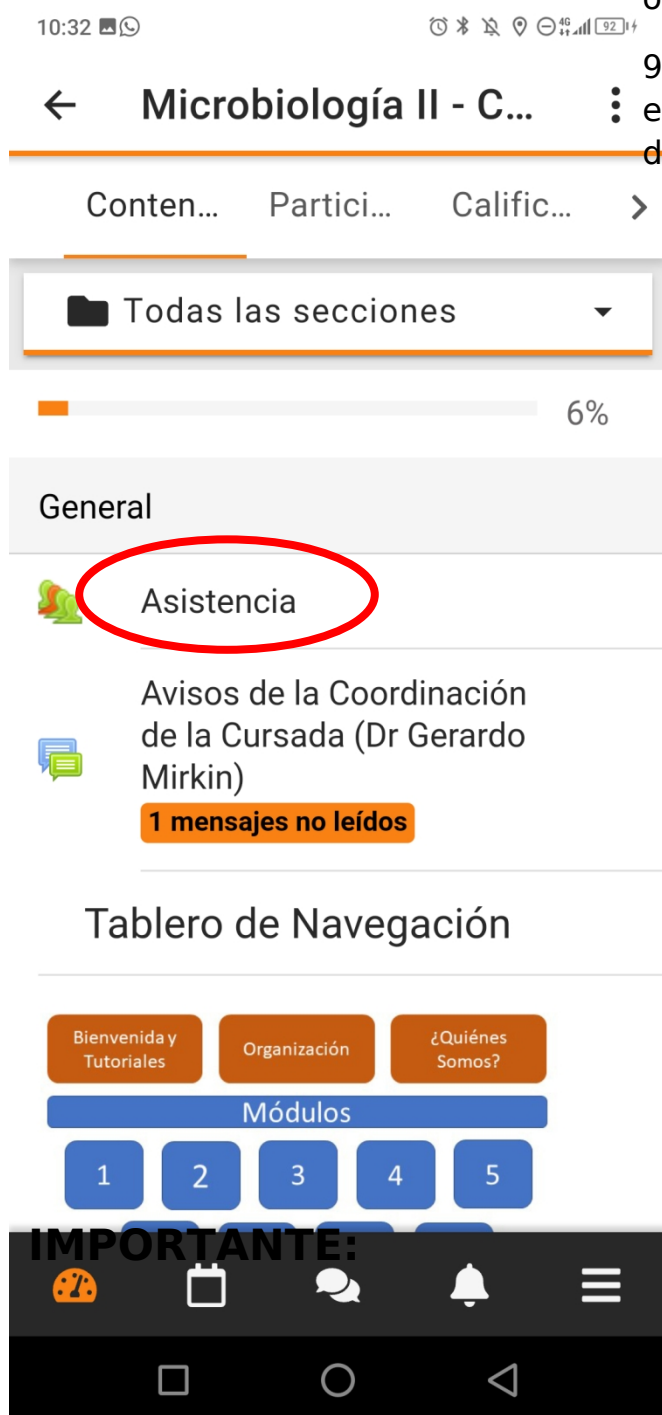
10:32

92

6
9
e
d

Microbiología II - C...

Conten... Partici... Calific...

Todas las secciones

6%

General

Asistencia

Avisos de la Coordinación de la Cursada (Dr Gerardo Mirkin)

1 mensajes no leídos

Tablero de Navegación

Bienvenida y Tutoriales

Organización

¿Quiénes Somos?

Módulos

1 2 3 4 5

IMPORTANTE: